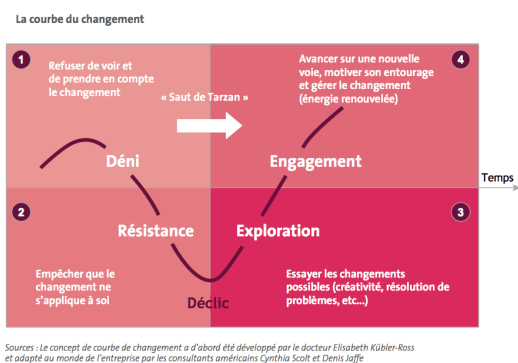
La courbe du changement

1
Refuser de voir et de prendre en compte le changement

« Saut de Tarzan »

4
Avancer sur une nouvelle voie, motiver son entourage et gérer le changement (énergie renouvelée)

Déni

Engagement

Temps

2

3

Résistance

Exploration

Empêcher que le changement ne s'applique à soi

Essayer les changements possibles (créativité, résolution de problèmes, etc...)

Déclic

Sources : Le concept de courbe de changement a d'abord été développé par le docteur Elisabeth Kübler-Ross et adapté au monde de l'entreprise par les consultants américains Cynthia Scott et Denis Jaffe